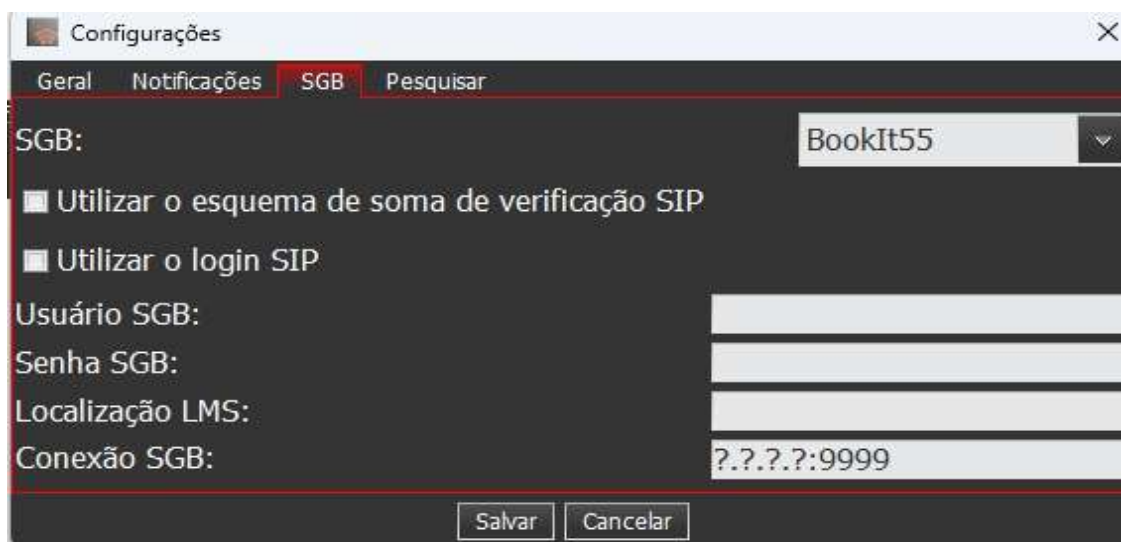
Configurações

Geral Notificações SGB Pesquisar

SGB: BookIt55

Utilizar o esquema de soma de verificação SIP

Utilizar o login SIP

Usuário SGB:

Senha SGB:

Localização LMS:

Conexão SGB: ?.?.?.?:9999

Salvar Cancelar